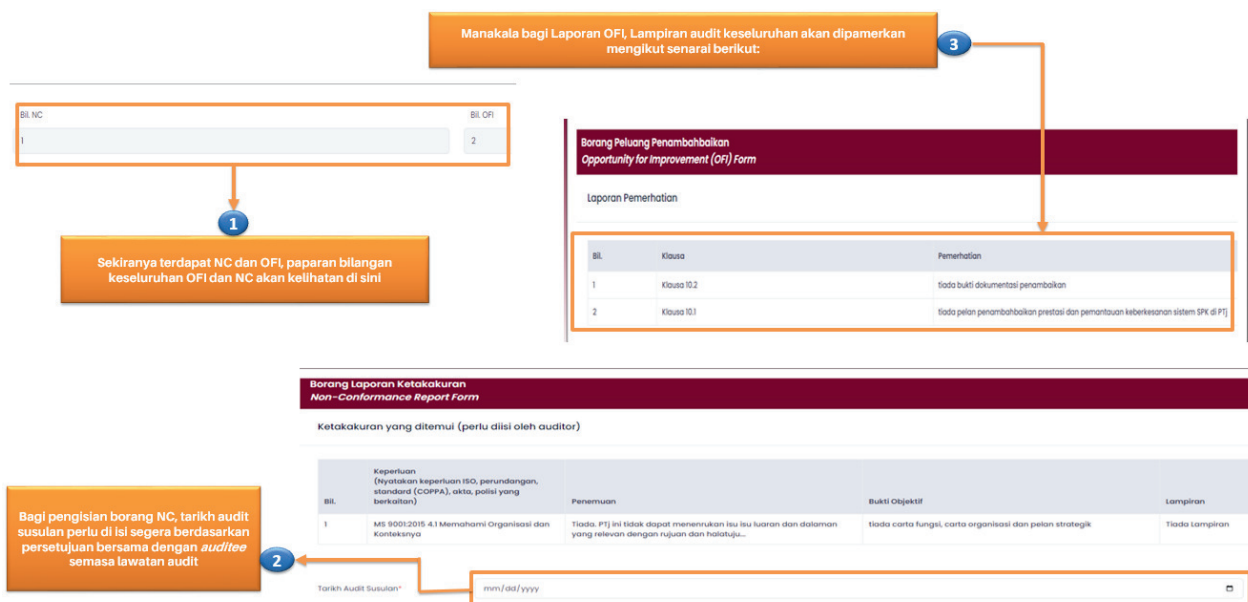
Manakala bagi Laporan OFI, Lampiran audit keseluruhan akan dipamerkan mengikut senarai berikut:

3

Bil. NC
1

Bil. OFI
2

1

Sekiranya terdapat NC dan OFI, paparan bilangan keseluruhan OFI dan NC akan kelihatan di sini

Borang Peluang Penambahbaikan
*Opportunity for Improvement (OFI) Form*

Laporan Pemerhatian

| Bil. | Klausa | Pemerhatian |
|---|---|---|
| 1 | Klausa 10.2 | tiada bukti dokumentasi penambaikan |
| 2 | Klausa 10.1 | tiada pelan penambahbaikan prestasi dan pemantauan keberkesanan sistem SPK di PTj |

Borang Laporan Ketakakuran
*Non-Conformance Report Form*

Ketakakuran yang ditemui (perlu diisi oleh auditor)

| Bil. | Keperluan (Nyatakan keperluan ISO, perundangan, standard (COPPA), akta, polisi yang berkaitan) | Penemuan | Bukti Objektif | Lampiran |
|---|---|---|---|---|
| 1 | MS 9001:2015 4.1 Memahami Organisasi dan Konteksnya | Tiada. PTj ini tidak dapat menentukan isu isu luaran dan dalaman yang relevan dengan rujuan dan halatuju... | tiada carta fungsi, carta organisasi dan pelan strategik | Tiada Lampiran |

Bagi pengisian borang NC, tarikh audit susulan perlu di isi segera berdasarkan persetujuan bersama dengan *auditee* semasa lawatan audit

2

Tarikh Audit Susulan*
mm/dd/yyyy